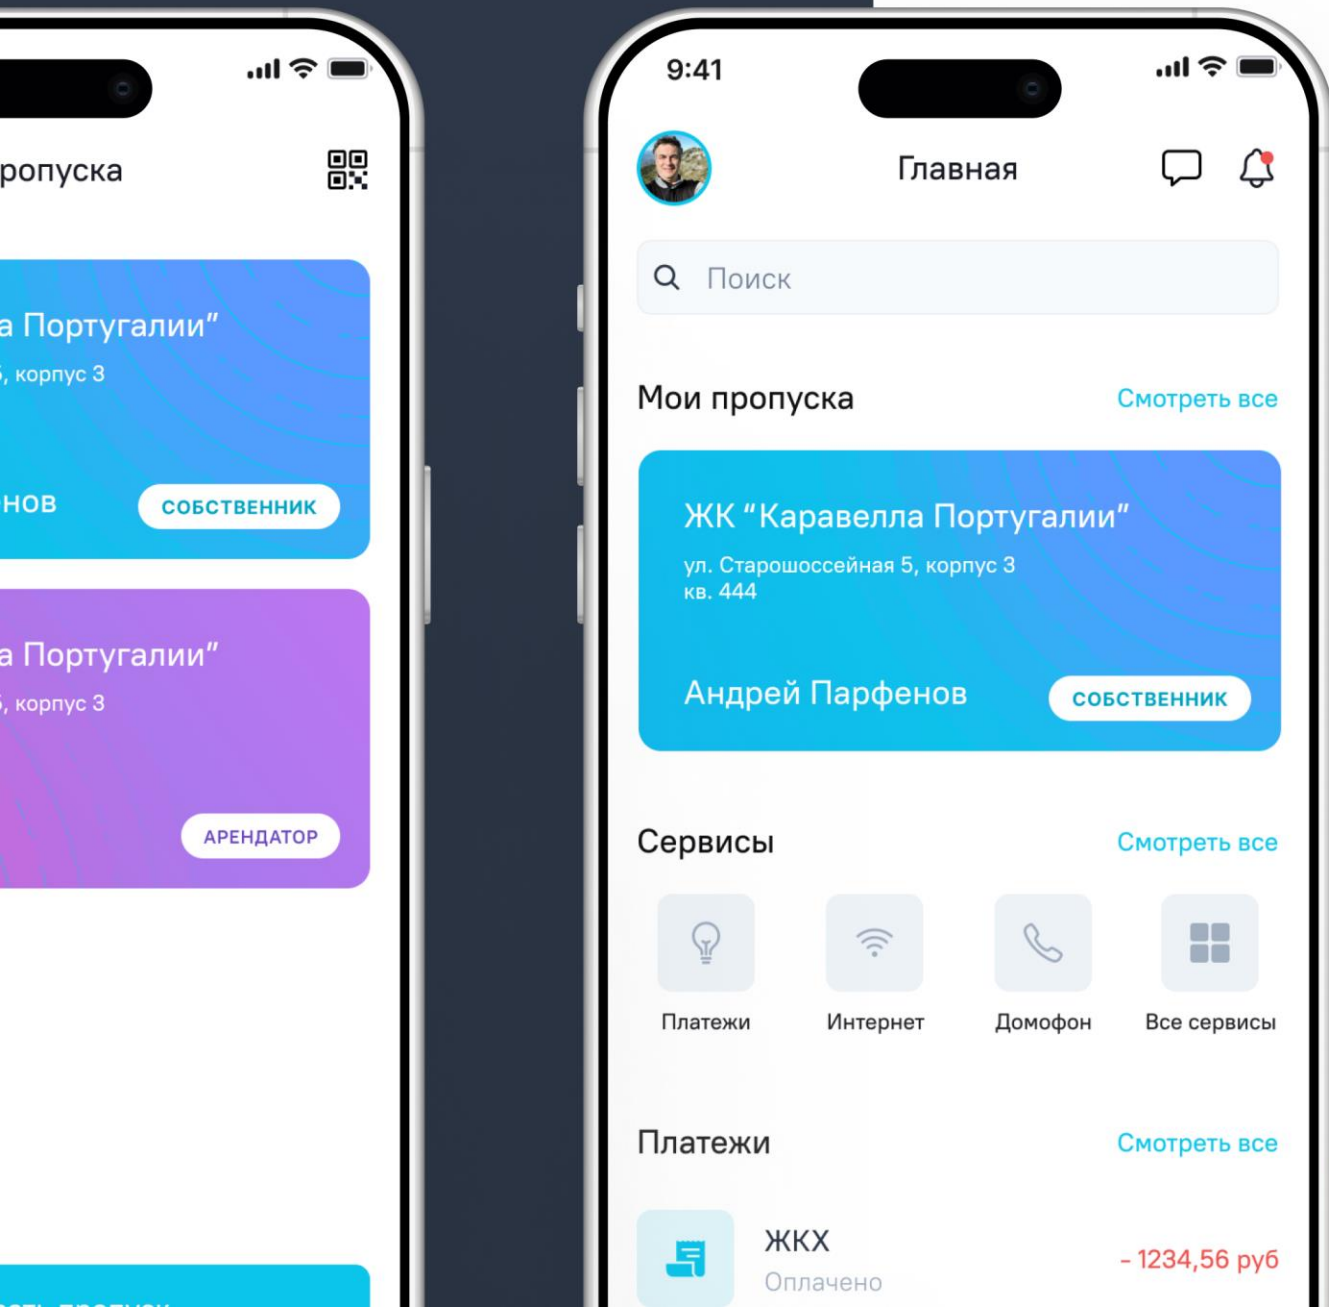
ропуска

а Португалии”
, корпус 3

нов
СОБСТВЕННИК

а Португалии”
, корпус 3

АРЕНДАТОР

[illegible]

9:41

Главная

Поиск

Мои пропуска
Смотреть все

ЖК “Каравелла Португалии”
ул. Старошоссейная 5, корпус 3
кв. 444

Андрей Парфенов
СОБСТВЕННИК

Сервисы
Смотреть все

Платежи
Интернет
Домофон
Все сервисы

Платежи
Смотреть все

ЖКХ
Оплачено
- 1234,56 руб